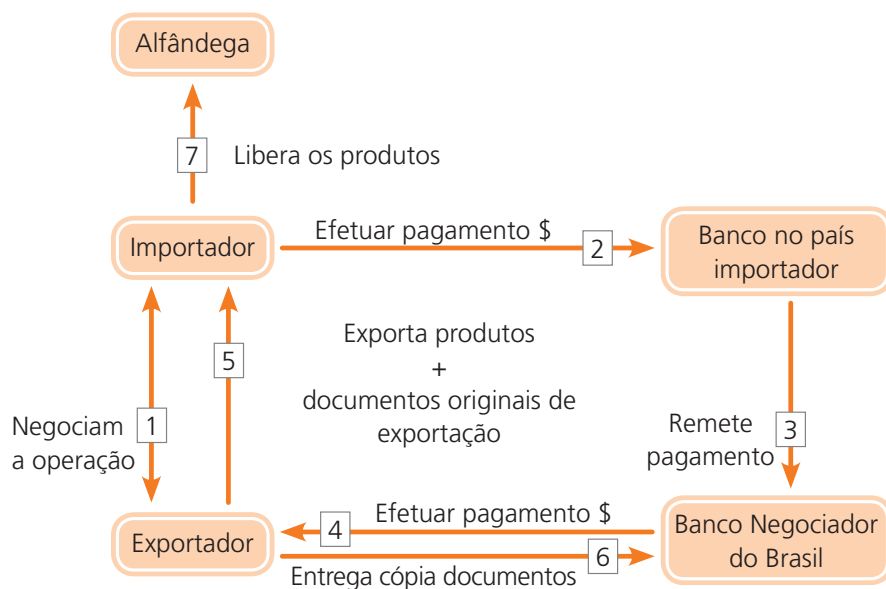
Alfândega

7 Libera os produtos

Importador

Efetuar pagamento $ 2

Banco no país importador

Negociam a operação 1

5

Exporta produtos
+
documentos originais de exportação

Remete pagamento 3

Exportador

4 Efetuar pagamento $

Banco Negociador do Brasil

Entrega cópia documentos 6